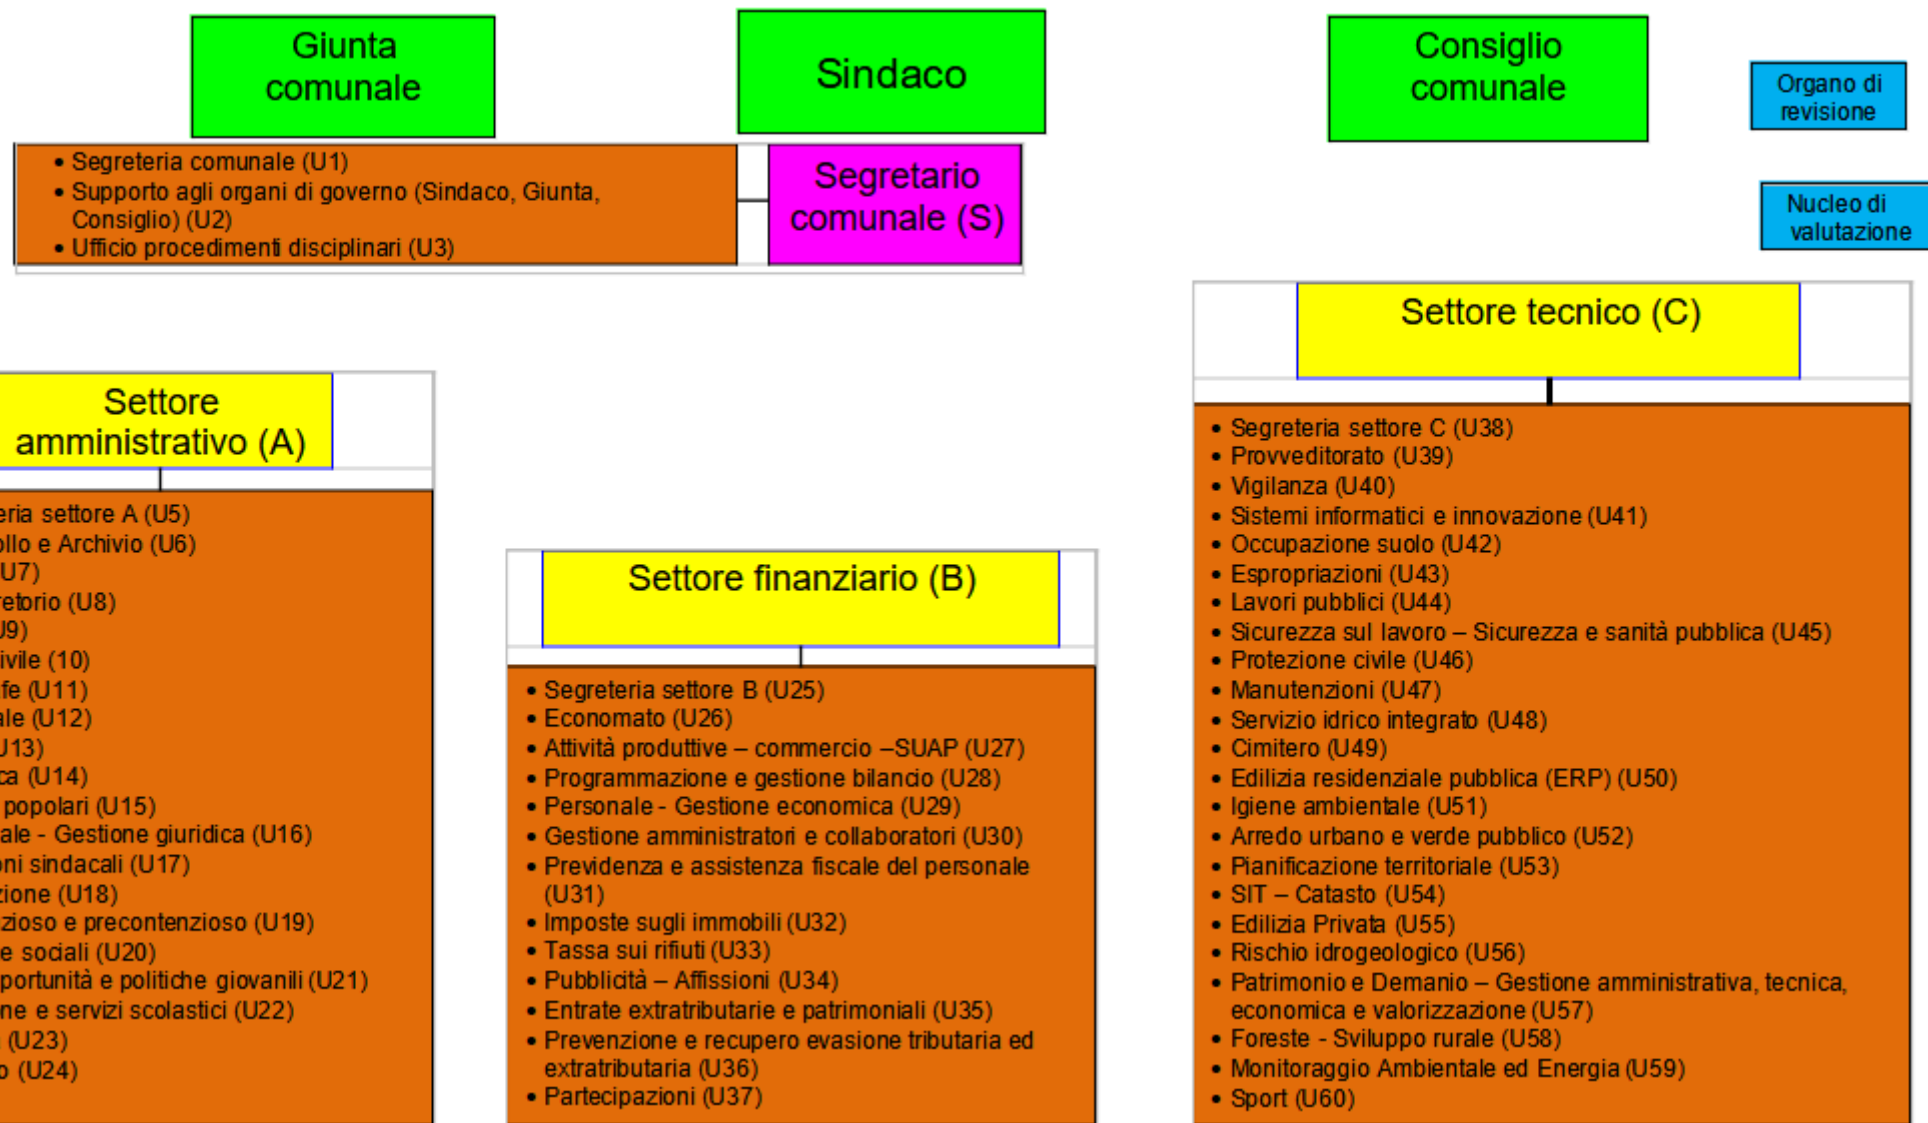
Giunta comunale

Sindaco

Consiglio comunale

Organo di revisione

• Segreteria comunale (U1)
• Supporto agli organi di governo (Sindaco, Giunta, Consiglio) (U2)
• Ufficio procedimenti disciplinari (U3)

Segretario comunale (S)

Nucleo di valutazione

Settore tecnico (C)

• Segreteria settore C (U38)
• Provveditorato (U39)
• Vigilanza (U40)
• Sistemi informatici e innovazione (U41)
• Occupazione suolo (U42)
• Espropriazioni (U43)
• Lavori pubblici (U44)
• Sicurezza sul lavoro – Sicurezza e sanità pubblica (U45)
• Protezione civile (U46)
• Manutenzioni (U47)
• Servizio idrico integrato (U48)
• Cimitero (U49)
• Edilizia residenziale pubblica (ERP) (U50)
• Igiene ambientale (U51)
• Arredo urbano e verde pubblico (U52)
• Pianificazione territoriale (U53)
• SIT – Catasto (U54)
• Edilizia Privata (U55)
• Rischio idrogeologico (U56)
• Patrimonio e Demanio – Gestione amministrativa, tecnica, economica e valorizzazione (U57)
• Foreste - Sviluppo rurale (U58)
• Monitoraggio Ambientale ed Energia (U59)
• Sport (U60)

Settore amministrativo (A)

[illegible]eria settore A (U5)
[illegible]ollo e Archivio (U6)
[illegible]U7)
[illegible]etorio (U8)
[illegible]9)
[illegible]ivile (10)
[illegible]fe (U11)
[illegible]ale (U12)
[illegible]13)
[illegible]ca (U14)
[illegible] popolari (U15)
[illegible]ale - Gestione giuridica (U16)
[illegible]oni sindacali (U17)
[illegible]zione (U18)
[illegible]zioso e precontenzioso (U19)
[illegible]e sociali (U20)
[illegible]portunità e politiche giovanili (U21)
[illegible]ne e servizi scolastici (U22)
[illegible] (U23)
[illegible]o (U24)

Settore finanziario (B)

• Segreteria settore B (U25)
• Economato (U26)
• Attività produttive – commercio –SUAP (U27)
• Programmazione e gestione bilancio (U28)
• Personale - Gestione economica (U29)
• Gestione amministratori e collaboratori (U30)
• Previdenza e assistenza fiscale del personale (U31)
• Imposte sugli immobili (U32)
• Tassa sui rifiuti (U33)
• Pubblicità – Affissioni (U34)
• Entrate extratributarie e patrimoniali (U35)
• Prevenzione e recupero evasione tributaria ed extratributaria (U36)
• Partecipazioni (U37)